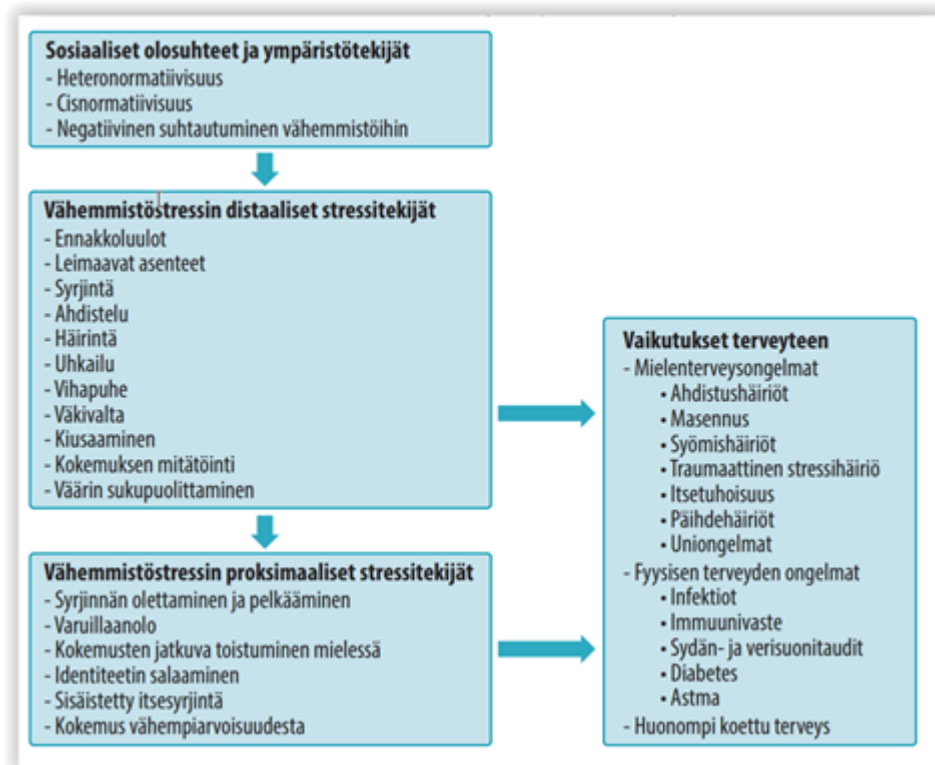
Sosiaaliset olosuhteet ja ympäristötekijät
- Heteronormatiivisuus
- Cisnormatiivisuus
- Negatiivinen suhtautuminen vähemmistöihin

Vähemmistöstressin distaaliset stressitekijät
- Ennakkoluulot
- Leimaavat asenteet
- Syrjintä
- Ahdistelu
- Häirintä
- Uhkailu
- Vihapuhe
- Väkivalta
- Kiusaaminen
- Kokemuksen mitätöinti
- Väärin sukupuolittaminen

Vähemmistöstressin proksimaaliset stressitekijät
- Syrjinnän olettaminen ja pelkääminen
- Varuillaanolo
- Kokemusten jatkuva toistuminen mielessä
- Identiteetin salaaminen
- Sisäistetty itsesyrjintä
- Kokemus vähempiarvoisuudesta

Vaikutukset terveyteen
- Mielenterveysongelmat
• Ahdistushäiriöt
• Masennus
• Syömishäiriöt
• Traumaattinen stressihäiriö
• Itsetuhoisuus
• Päihdehäiriöt
• Uniongelmat
- Fyysisen terveyden ongelmat
• Infektiot
• Immuunivaste
• Sydän- ja verisuonitaudit
• Diabetes
• Astma
- Huonompi koettu terveys